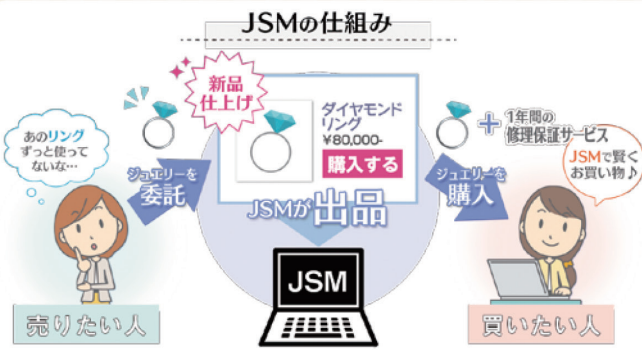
JSMの仕組み

あのリングずっと使ってないな…

ジュエリーを委託

新品仕上げ

ダイヤモンドリング
¥80,000-
購入する

JSMが出品

JSM

ジュエリーを購入

1年間の修理保証サービス

JSMで賢くお買い物♪

売りたい人

買いたい人